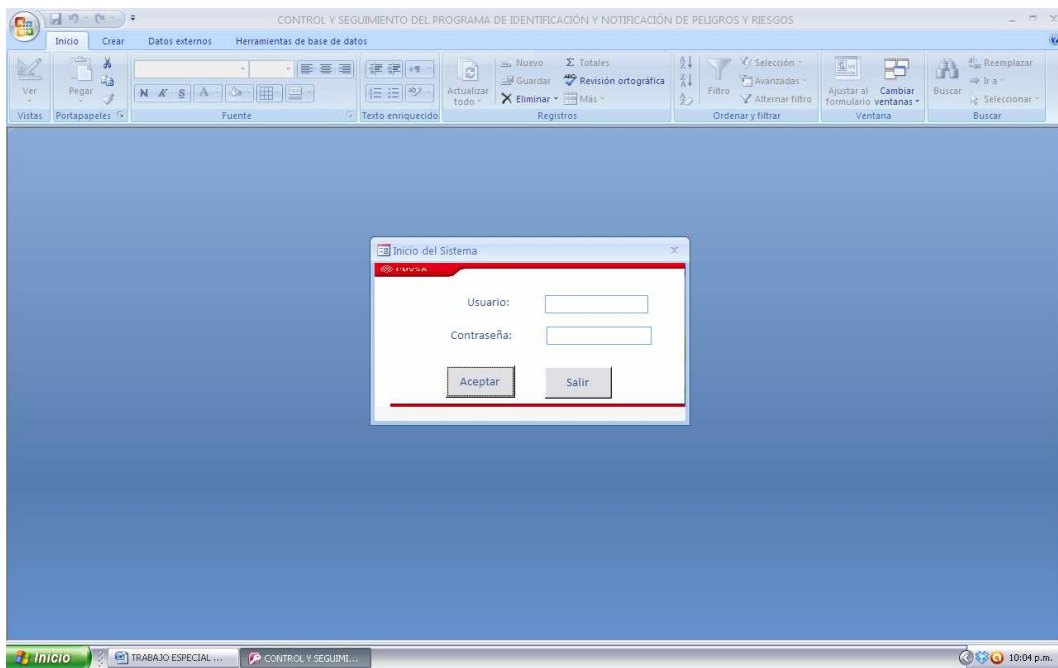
CONTROL Y SEGUIMIENTO DEL PROGRAMA DE IDENTIFICACIÓN Y NOTIFICACIÓN DE PELIGROS Y RIESGOS

Inicio Crear Datos externos Herramientas de base de datos

Ver
Vistas
Pegar
Portapapeles
N K S A
Fuente
Texto enriquecido
Actualizar todo
Nuevo
Guardar
Eliminar
Σ Totales
Revisión ortográfica
Más
Registros
Filtro
Selección
Avanzadas
Alternar filtro
Ordenar y filtrar
Ajustar al formulario
Cambiar ventanas
Ventana
Buscar
Reemplazar
Ir a
Seleccionar
Buscar

Inicio del Sistema
PDVSA
Usuario:
Contraseña:
Aceptar
Salir

Inicio
TRABAJO ESPECIAL ...
CONTROL Y SEGUIMI...
10:04 p.m.